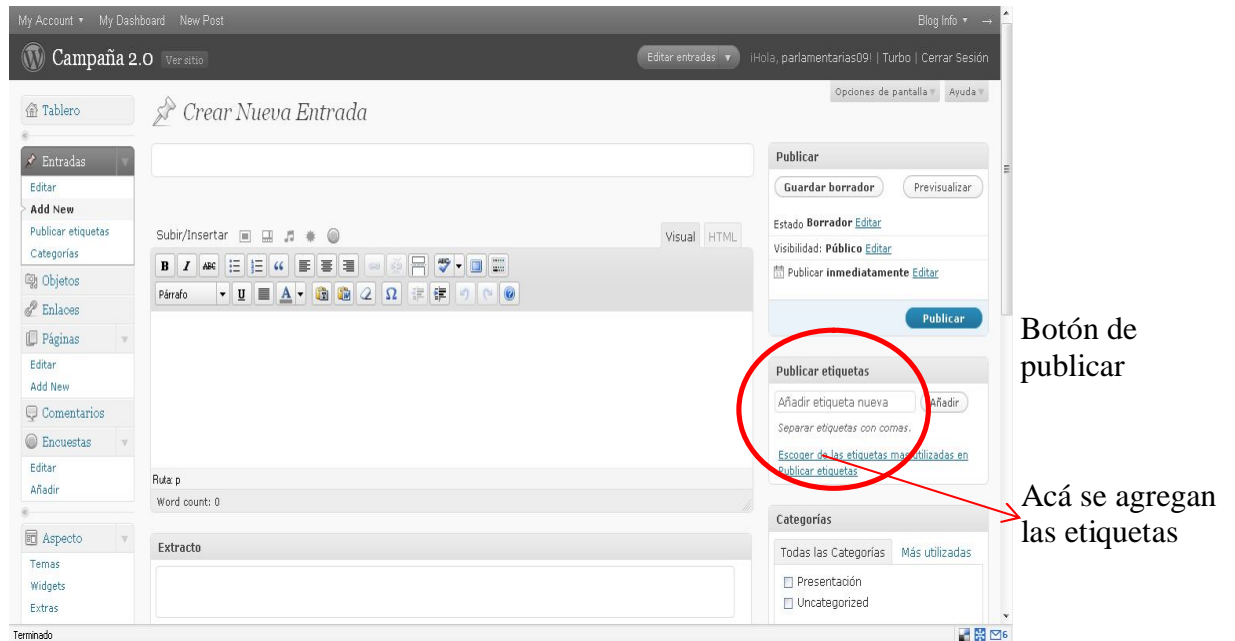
My Account ▾ My Dashboard New Post

Blog Info ▾

Campaña 2.0 Ver sitio

Editar entradas ▾ ¡Hola, parlamentarias09! | Turbo | Cerrar Sesión

Opciones de pantalla ▾ Ayuda ▾

Tablero

Entradas

Editar

Add New

Publicar etiquetas

Categorías

Objetos

Enlaces

Páginas

Editar

Add New

Comentarios

Encuestas

Editar

Añadir

Aspecto

Temas

Widgets

Extras

Crear Nueva Entrada

Subir/Insertar

Visual HTML

Párrafo

Ruta: p

Word count: 0

Extracto

Publicar

Guardar borrador

Previsualizar

Estado **Borrador** Editar

Visibilidad: **Público** Editar

Publicar **inmediatamente** Editar

Publicar

Botón de publicar

Publicar etiquetas

Añadir etiqueta nueva

Añadir

Separar etiquetas con comas.

Escoger de las etiquetas más utilizadas en Publicar etiquetas

Acá se agregan las etiquetas

Categorías

Todas las Categorías Más utilizadas

Presentación

Uncategorized

Terminado